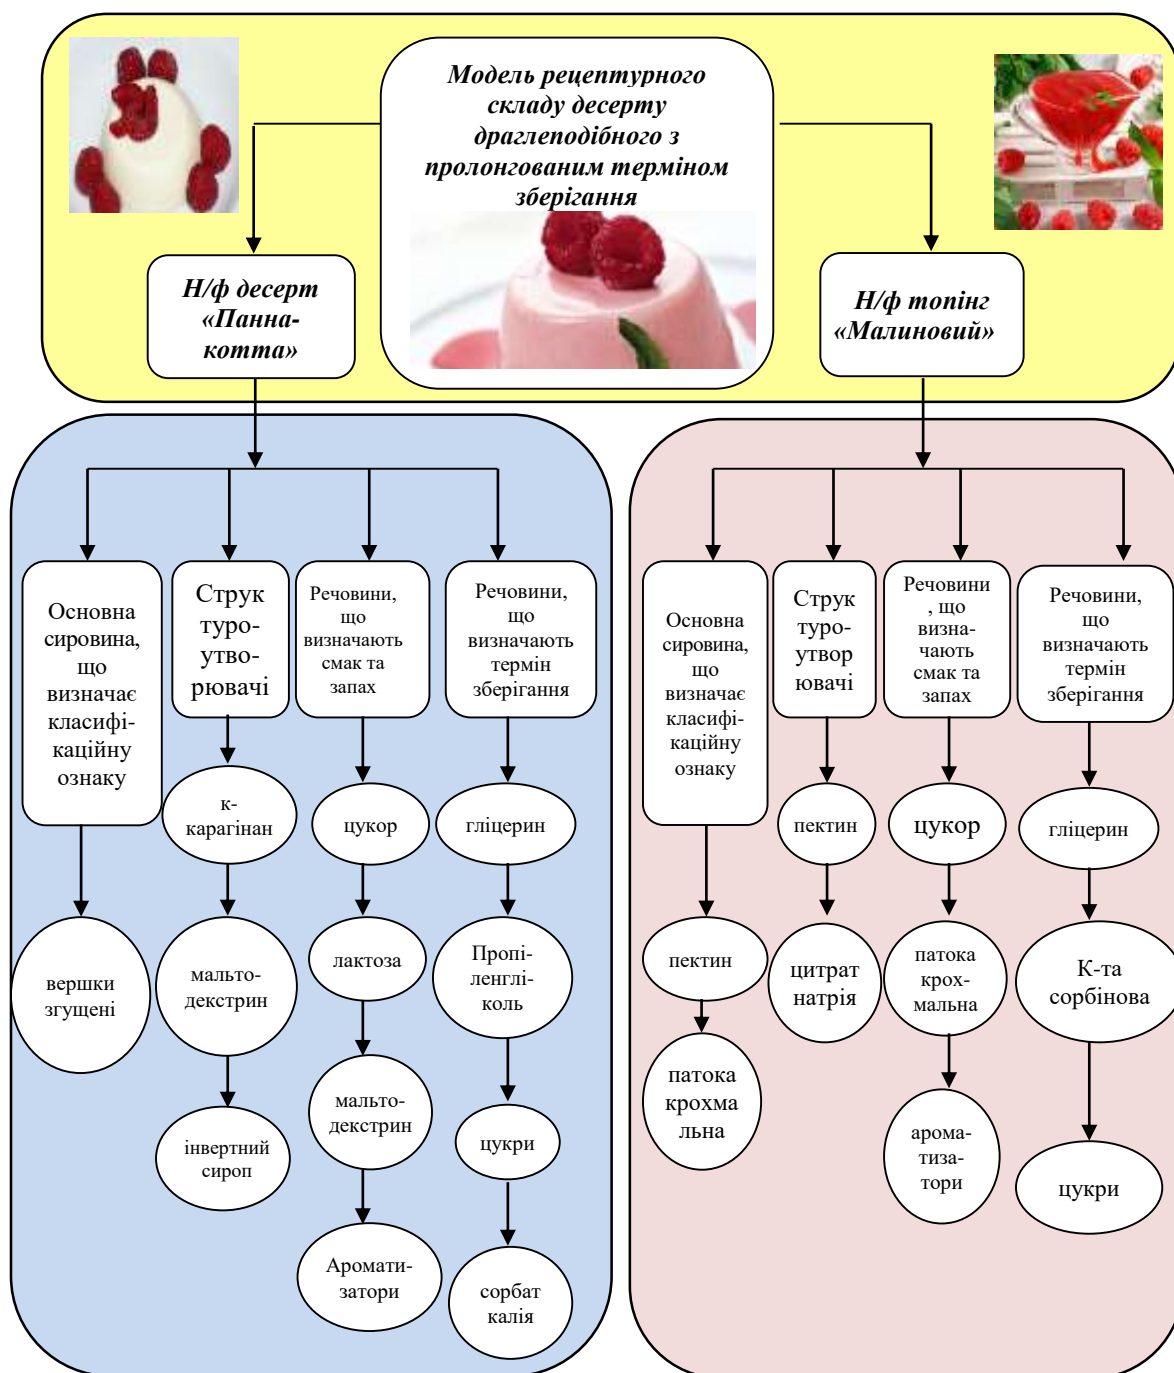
Модель рецептурного складу десерту драглеподібного з пролонгованим терміном зберігання

Н/ф десерт «Панна-котта»

Н/ф топінг «Малиновий»

Основна сировина, що визначає класифікаційну ознаку

вершки згущені

Структуроутворювачі

к-карагінан

мальтодекстрин

інвертний сироп

Речовини, що визначають смак та запах

цукор

лактоза

мальтодекстрин

Ароматизатори

Речовини, що визначають термін зберігання

гліцерин

Пропіленгліколь

цукри

сорбат калія

Основна сировина, що визначає класифікаційну ознаку

пектин

патока крохмальна

Структуроутворювачі

пектин

цитрат натрія

Речовини, що визначають смак та запах

цукор

патока крохмальна

ароматизатори

Речовини, що визначають термін зберігання

гліцерин

К-та сорбінова

цукри